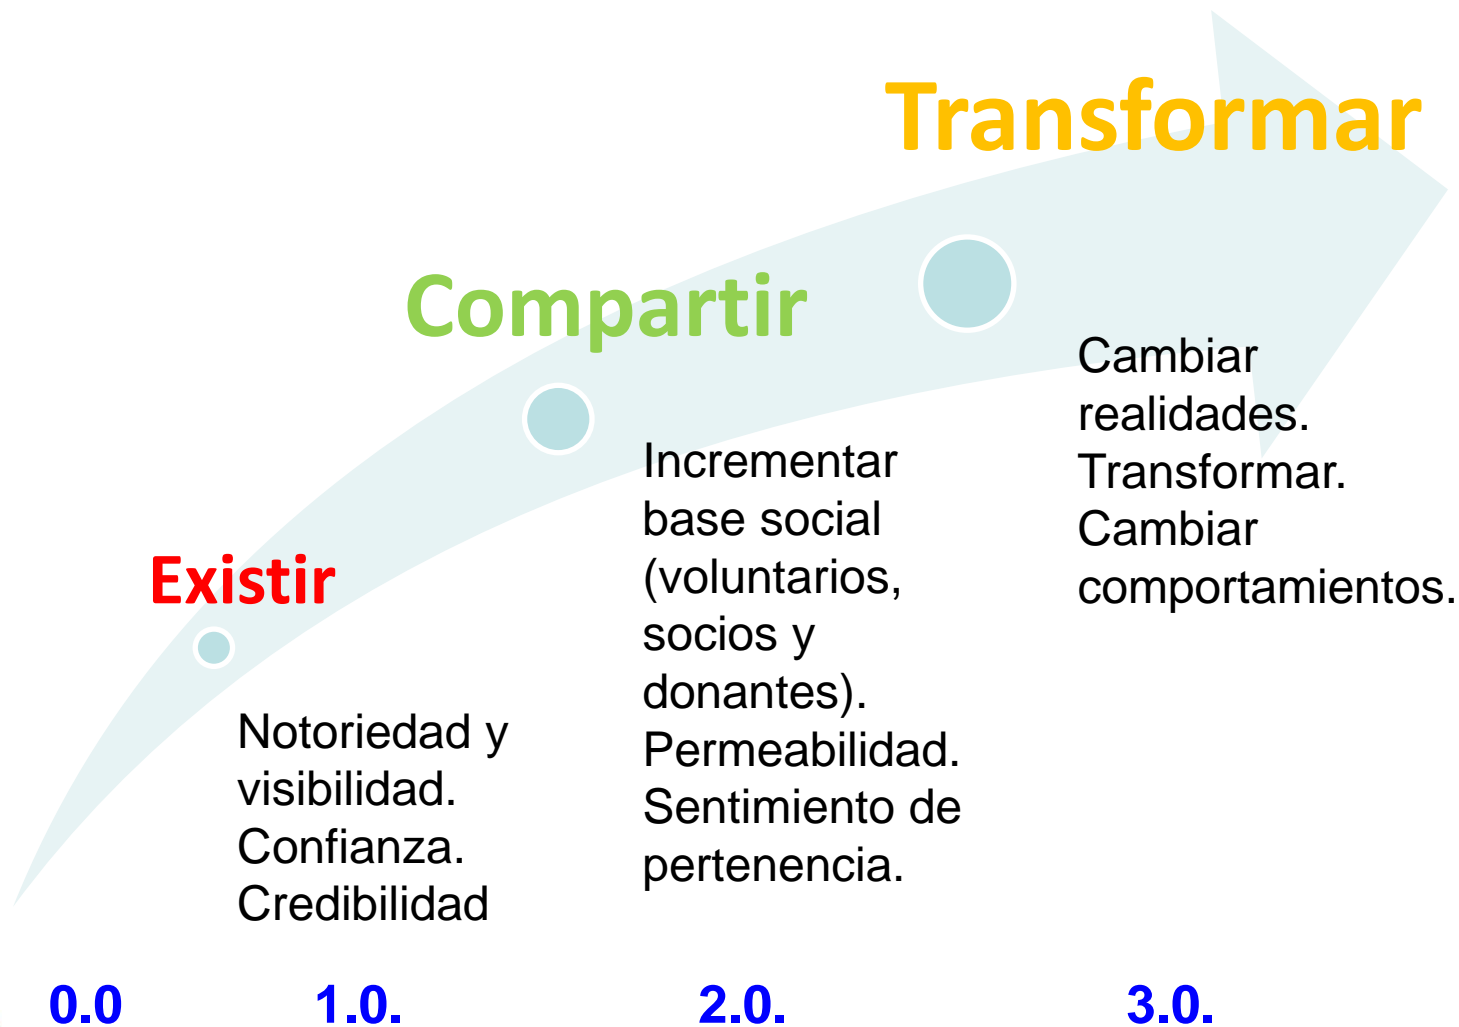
Transformar

Compartir

Cambiar realidades. Transformar. Cambiar comportamientos.

Incrementar base social (voluntarios, socios y donantes). Permeabilidad. Sentimiento de pertenencia.

Existir

Notoriedad y visibilidad. Confianza. Credibilidad

0.0

1.0.

2.0.

3.0.